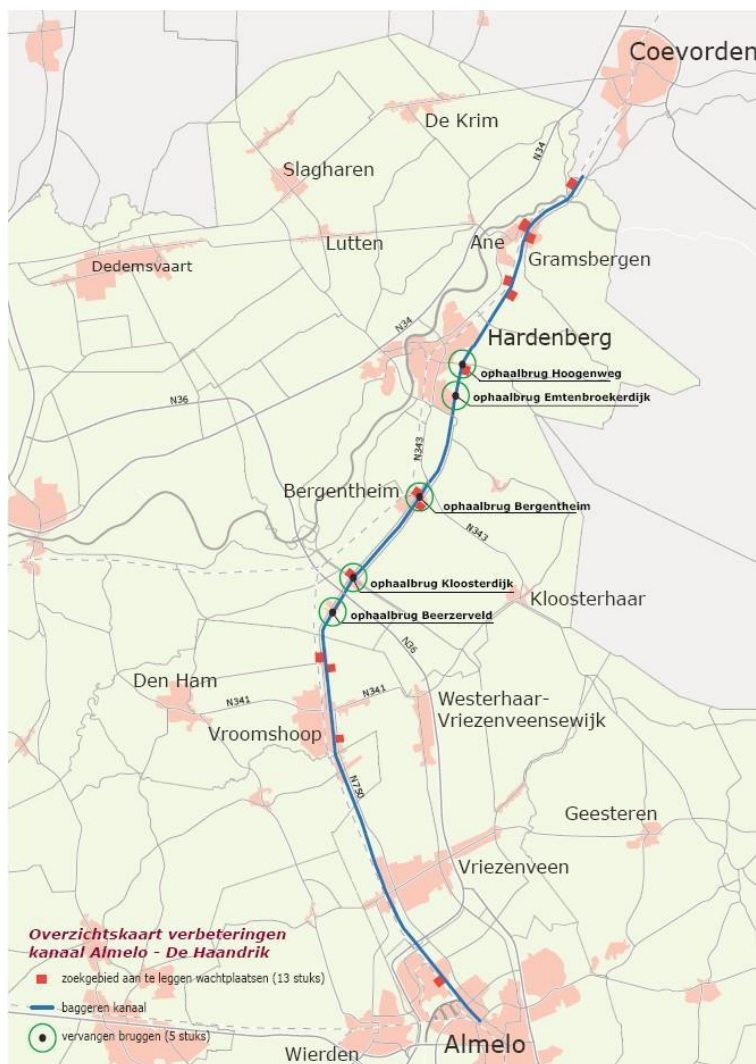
Coevorden

De Krim

N34

Slagharen

Lutten

Ane

Gramsbergen

Dedemsvaart

N34

Hardenberg

ophaalbrug Hoogenweg

ophaalbrug Emtenbroekerdijk

N36

N343

Bergentheim

ophaalbrug Bergentheim

N343

ophaalbrug Kloosterdijk

Kloosterhaar

ophaalbrug Beerzerveld

N36

Den Ham

N341

N341

Westerhaar-Vriezenveensewijk

Vroomshoop

N750

Geesteren

Vriezenveen

Overzichtskaart verbeteringen kanaal Almelo - De Haandrik

zoekgebied aan te leggen wachtplaatsen (13 stuks)

baggeren kanaal

vervangen bruggen (5 stuks)

Wierden

Almelo